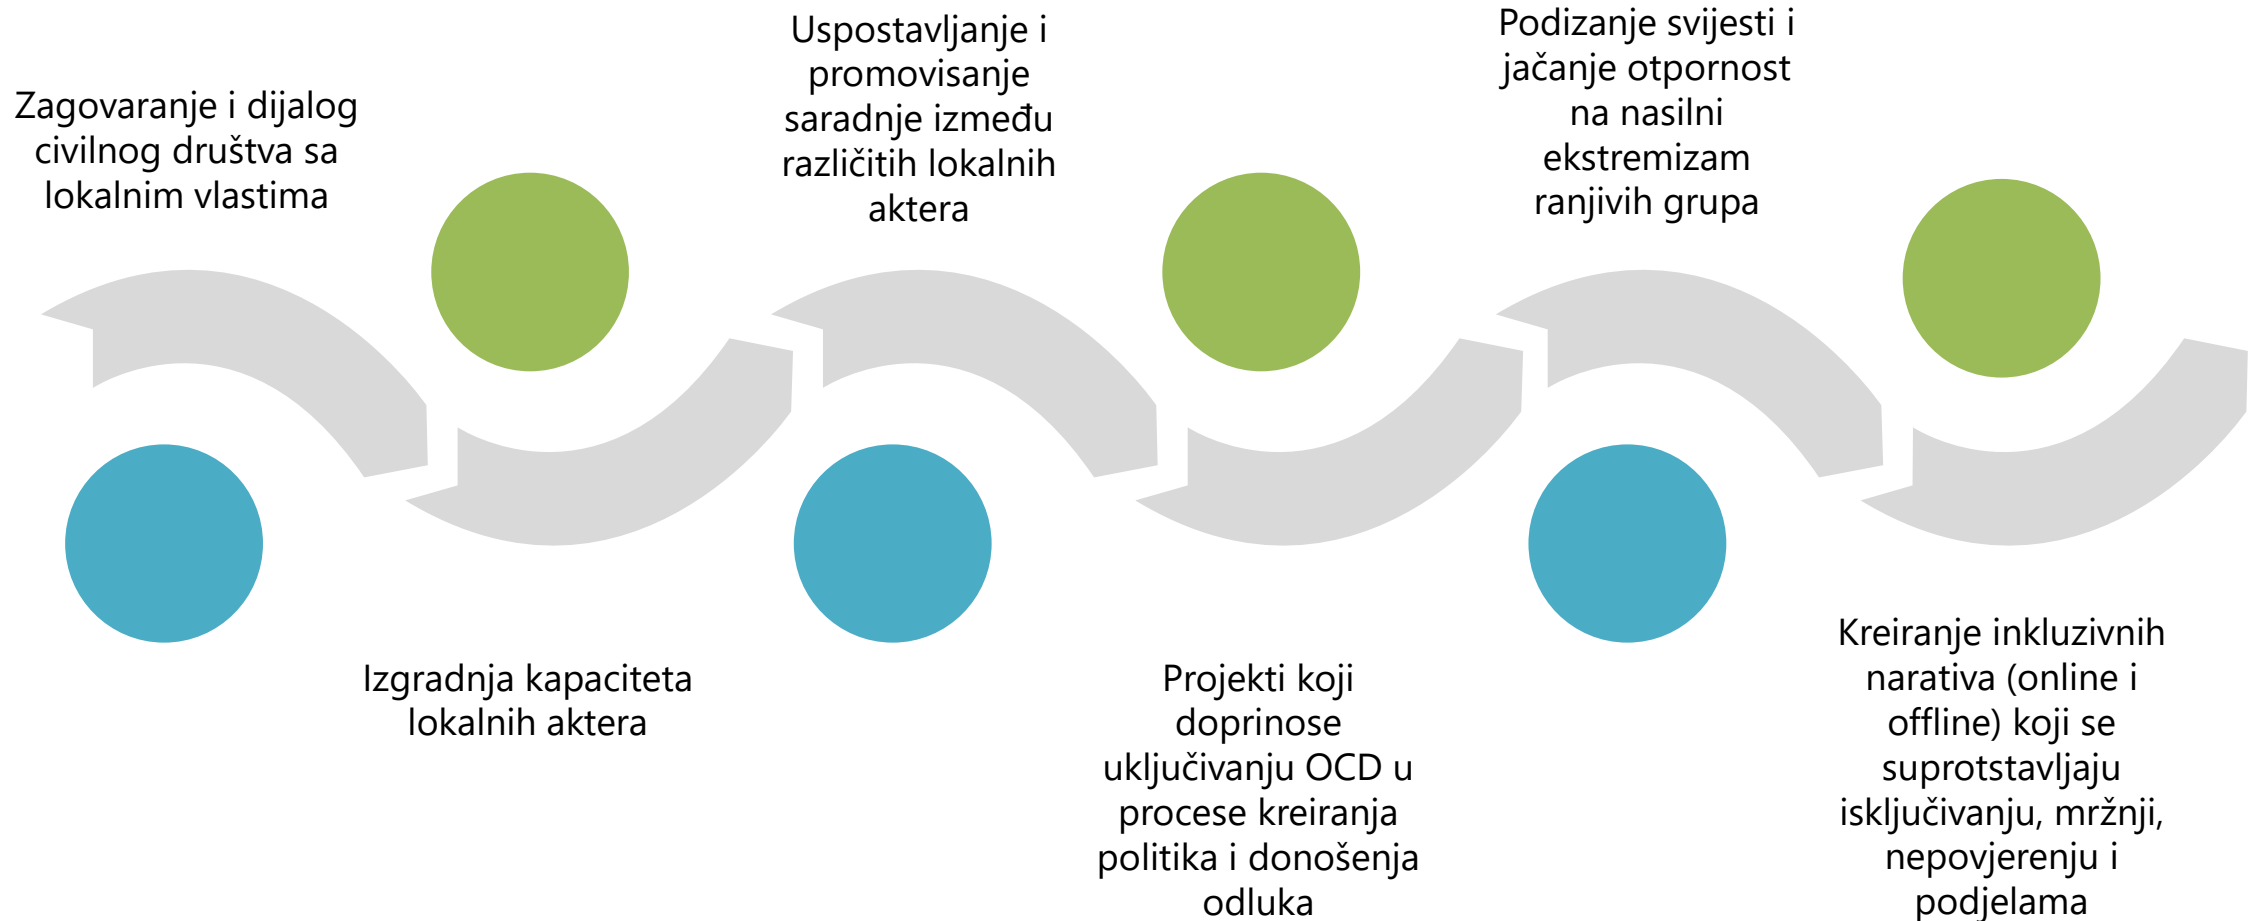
Zagovaranje i dijalog civilnog društva sa lokalnim vlastima

Izgradnja kapaciteta lokalnih aktera

Uspostavljanje i promovisanje saradnje između različitih lokalnih aktera

Projekti koji doprinose uključivanju OCD u procese kreiranja politika i donošenja odluka

Podizanje svijesti i jačanje otpornost na nasilni ekstremizam ranjivih grupa

Kreiranje inkluzivnih narativa (online i offline) koji se suprotstavljaju isključivanju, mržnji, nepovjerenju i podjelama